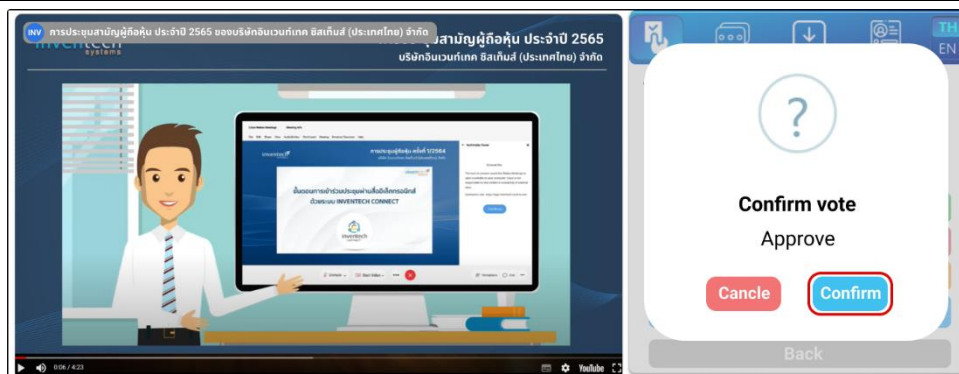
INV การประชุมสามัญผู้ถือหุ้น ประจำปี 2565 ของบริษัทอินเวนท์เทค ซิสเท็มส์ (ประเทศไทย) จำกัด

inventech systems

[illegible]ุมสามัญผู้ถือหุ้น ประจำปี 2565
บริษัทอินเวนท์เทค ซิสเท็มส์ (ประเทศไทย) จำกัด

การประชุมผู้ถือหุ้น ครั้งที่ 1/2564

ขั้นตอนการเข้าร่วมประชุมผ่านสื่ออิเล็กทรอนิกส์ ด้วยระบบ INVENTECH CONNECT

inventech

0:06 / 4:23

YouTube

TH
EN

?

Confirm vote

Approve

Cancle

Confirm

Back